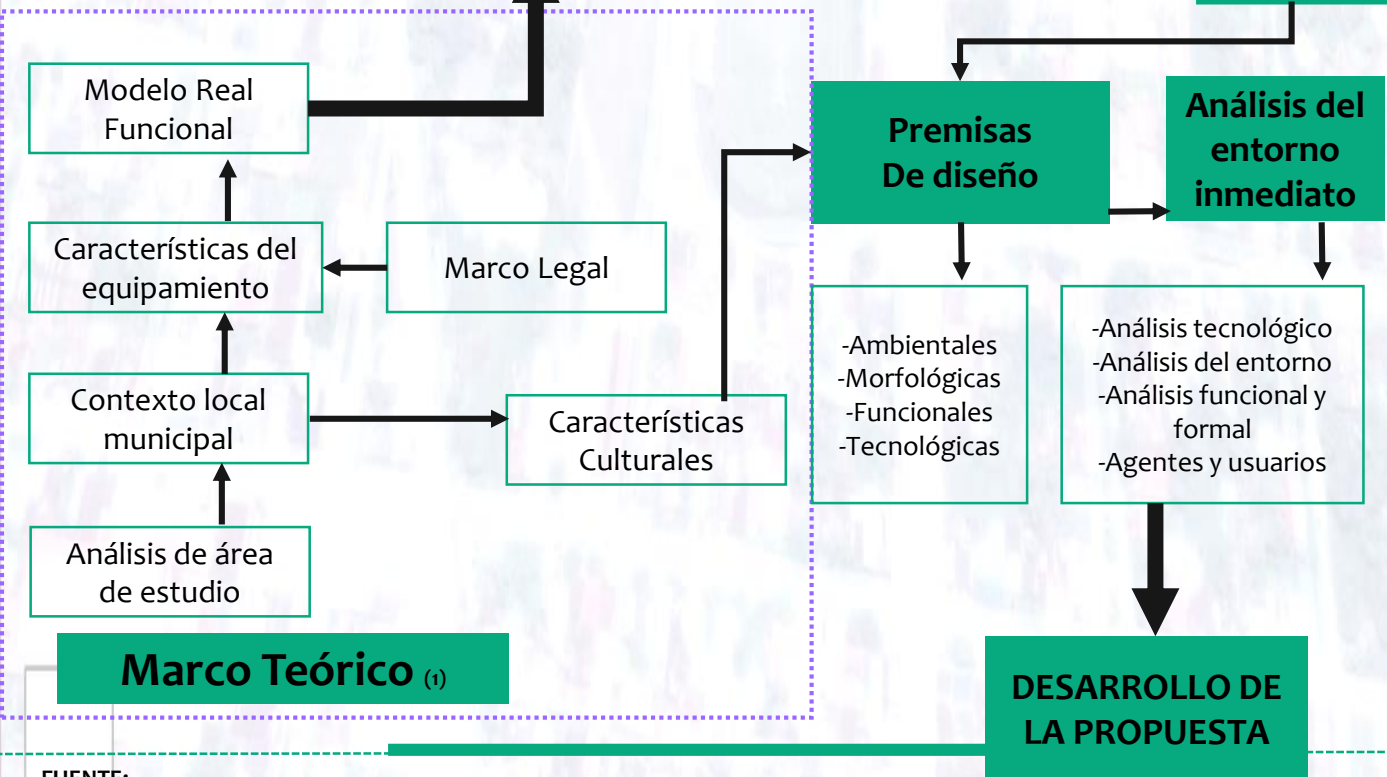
Modelo Real Funcional

Características del equipamiento

Marco Legal

Contexto local municipal

Características Culturales

Análisis de área de estudio

Marco Teórico (1)

Premisas De diseño

Análisis del entorno inmediato

-Ambientales
-Morfológicas
-Funcionales
-Tecnológicas

-Análisis tecnológico
-Análisis del entorno
-Análisis funcional y formal
-Agentes y usuarios

DESARROLLO DE LA PROPUESTA

FUENTE: